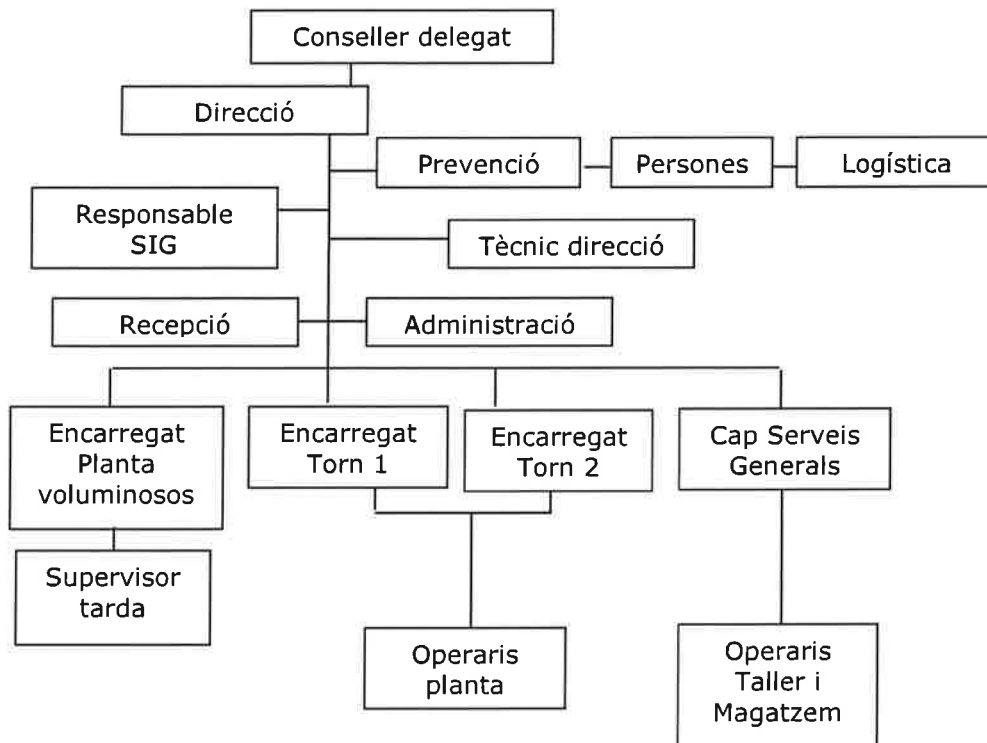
Conseller delegat

Direcció

Prevenció

Persones

Logística

Responsable SIG

Tècnic direcció

Recepció

Administració

Encarregat Planta voluminosos

Encarregat Torn 1

Encarregat Torn 2

Cap Serveis Generals

Supervisor tarda

Operaris planta

Operaris Taller i Magatzem